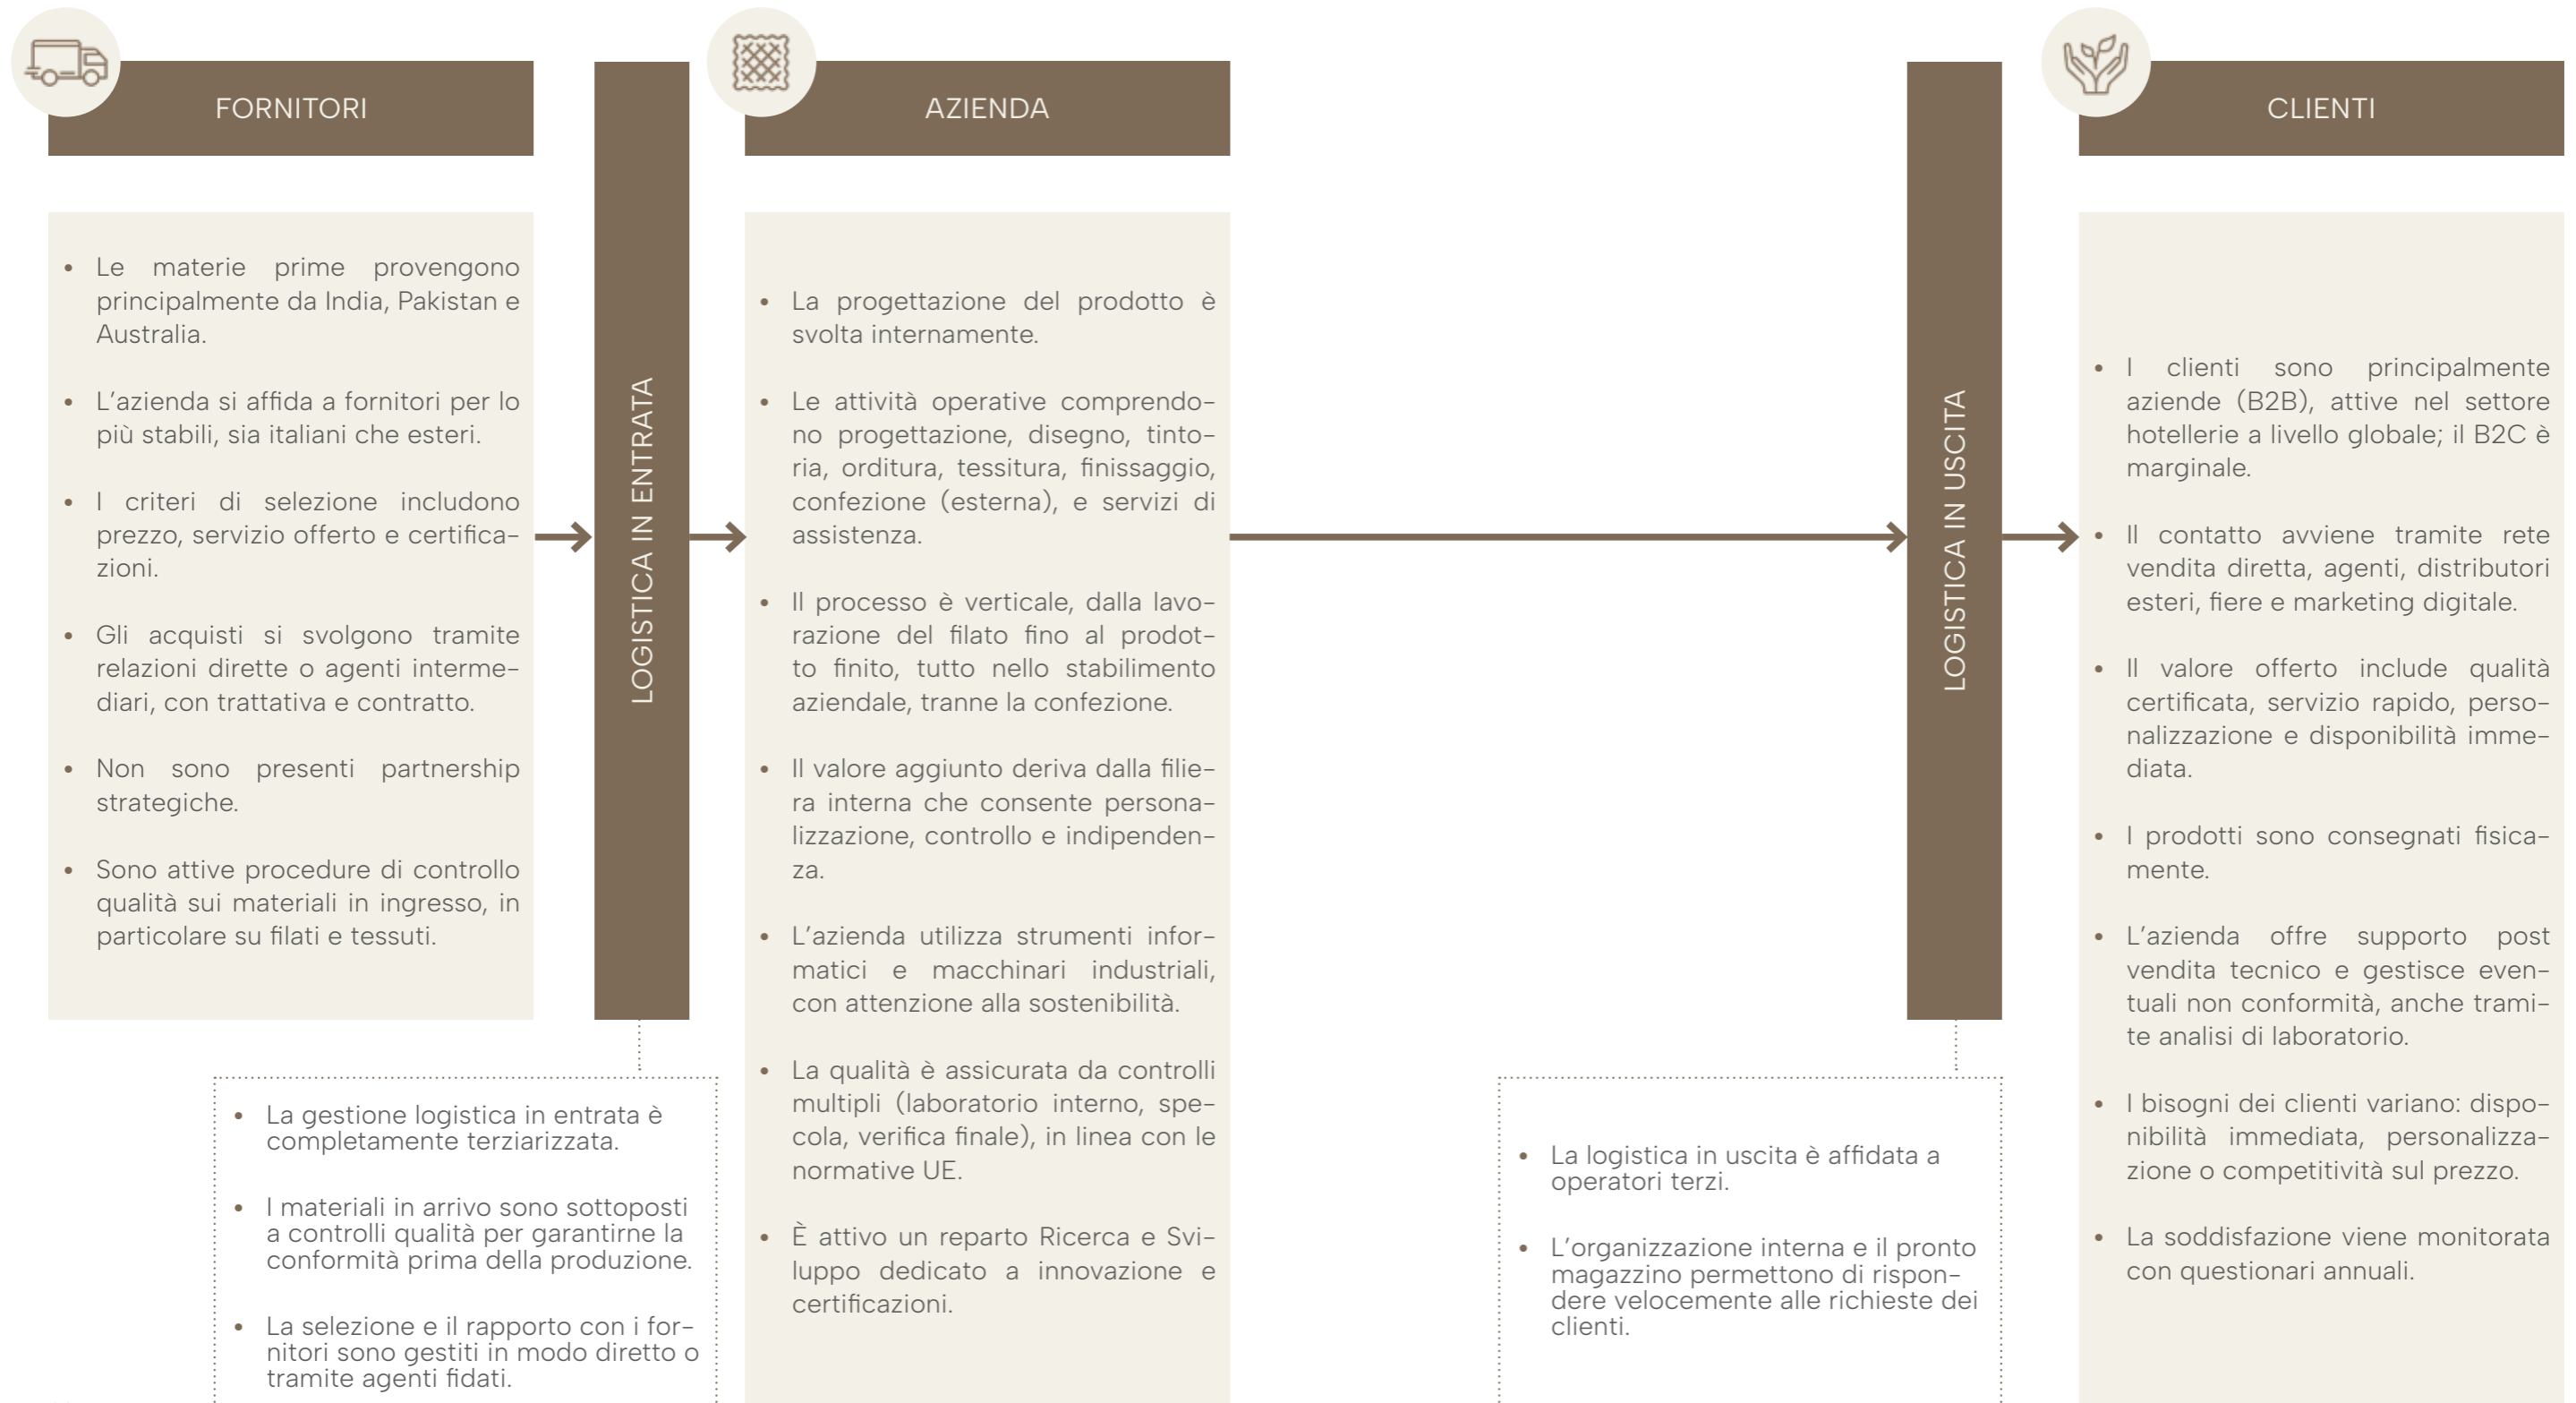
FORNITORI

- Le materie prime provengono principalmente da India, Pakistan e Australia.
- L'azienda si affida a fornitori per lo più stabili, sia italiani che esteri.
- I criteri di selezione includono prezzo, servizio offerto e certificazioni.
- Gli acquisti si svolgono tramite relazioni dirette o agenti intermediari, con trattativa e contratto.
- Non sono presenti partnership strategiche.
- Sono attive procedure di controllo qualità sui materiali in ingresso, in particolare su filati e tessuti.

LOGISTICA IN ENTRATA

- La gestione logistica in entrata è completamente terziarizzata.
- I materiali in arrivo sono sottoposti a controlli qualità per garantirne la conformità prima della produzione.
- La selezione e il rapporto con i fornitori sono gestiti in modo diretto o tramite agenti fidati.

AZIENDA

- La progettazione del prodotto è svolta internamente.
- Le attività operative comprendono progettazione, disegno, tintoria, orditura, tessitura, finissaggio, confezione (esterna), e servizi di assistenza.
- Il processo è verticale, dalla lavorazione del filato fino al prodotto finito, tutto nello stabilimento aziendale, tranne la confezione.
- Il valore aggiunto deriva dalla filiera interna che consente personalizzazione, controllo e indipendenza.
- L'azienda utilizza strumenti informatici e macchinari industriali, con attenzione alla sostenibilità.
- La qualità è assicurata da controlli multipli (laboratorio interno, specola, verifica finale), in linea con le normative UE.
- È attivo un reparto Ricerca e Sviluppo dedicato a innovazione e certificazioni.

LOGISTICA IN USCITA

- La logistica in uscita è affidata a operatori terzi.
- L'organizzazione interna e il pronto magazzino permettono di rispondere velocemente alle richieste dei clienti.

CLIENTI

- I clienti sono principalmente aziende (B2B), attive nel settore hotellerie a livello globale; il B2C è marginale.
- Il contatto avviene tramite rete vendita diretta, agenti, distributori esteri, fiere e marketing digitale.
- Il valore offerto include qualità certificata, servizio rapido, personalizzazione e disponibilità immediata.
- I prodotti sono consegnati fisicamente.
- L'azienda offre supporto post vendita tecnico e gestisce eventuali non conformità, anche tramite analisi di laboratorio.
- I bisogni dei clienti variano: disponibilità immediata, personalizzazione o competitività sul prezzo.
- La soddisfazione viene monitorata con questionari annuali.